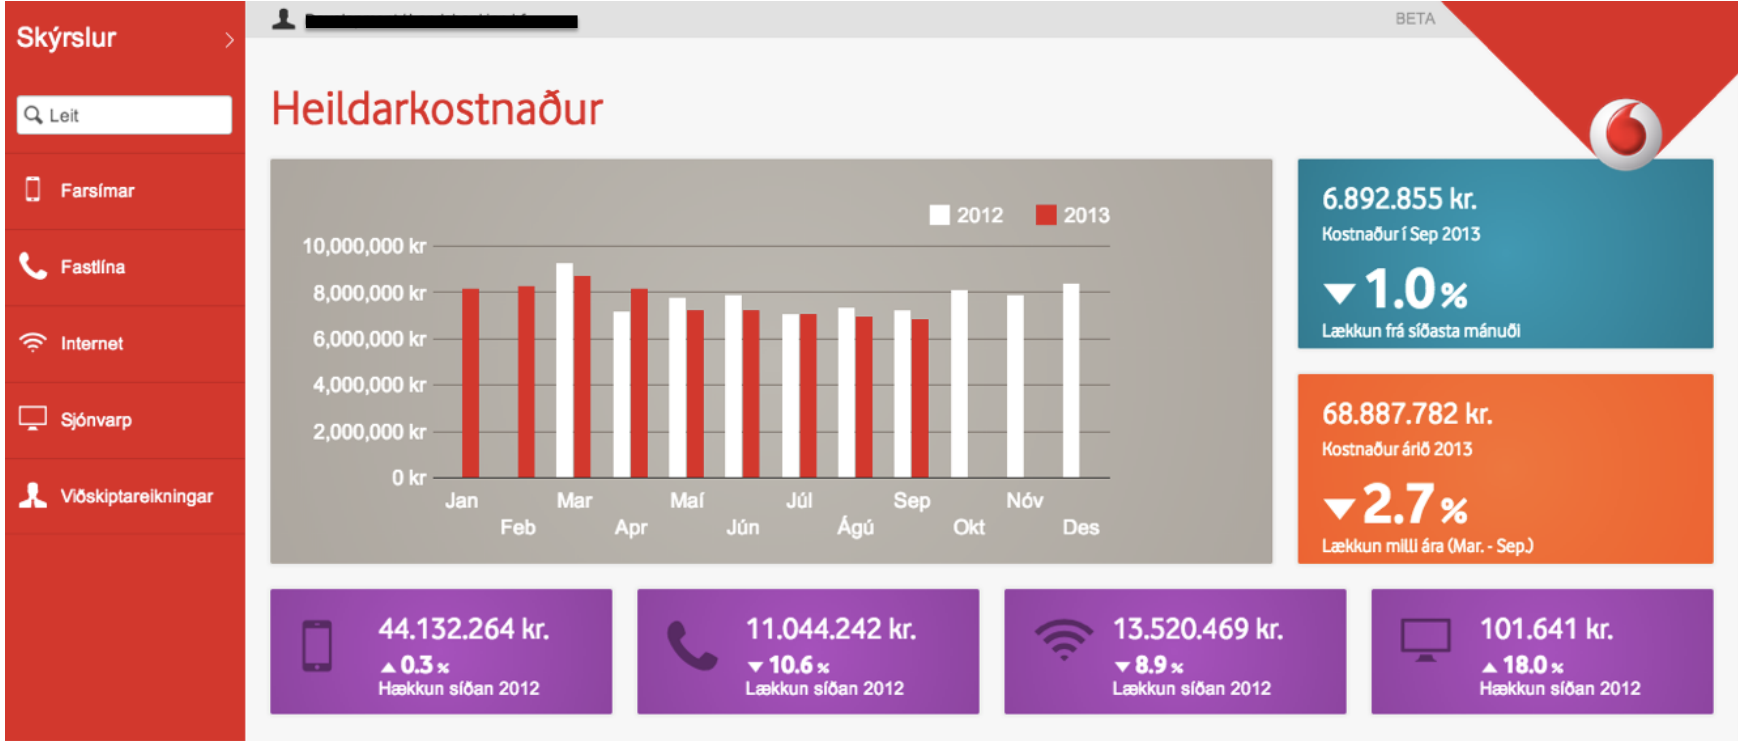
Skýrslur

Leit

Farsímar

Fastlína

Internet

Sjónvarp

Viðskiptareikningar

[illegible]

BETA

Heildarkostnaður

2012 2013

10,000,000 kr
8,000,000 kr
6,000,000 kr
4,000,000 kr
2,000,000 kr
0 kr

Jan Feb Mar Apr Maí Jún Júl Ágú Sep Okt Nóv Des

6.892.855 kr.
Kostnaður í Sep 2013
1.0%
Lækkun frá síðasta mánuði

68.887.782 kr.
Kostnaður árið 2013
2.7%
Lækkun milli ára (Mar. - Sep.)

44.132.264 kr.
0.3%
Hækkun síðan 2012

11.044.242 kr.
10.6%
Lækkun síðan 2012

13.520.469 kr.
8.9%
Lækkun síðan 2012

101.641 kr.
18.0%
Hækkun síðan 2012